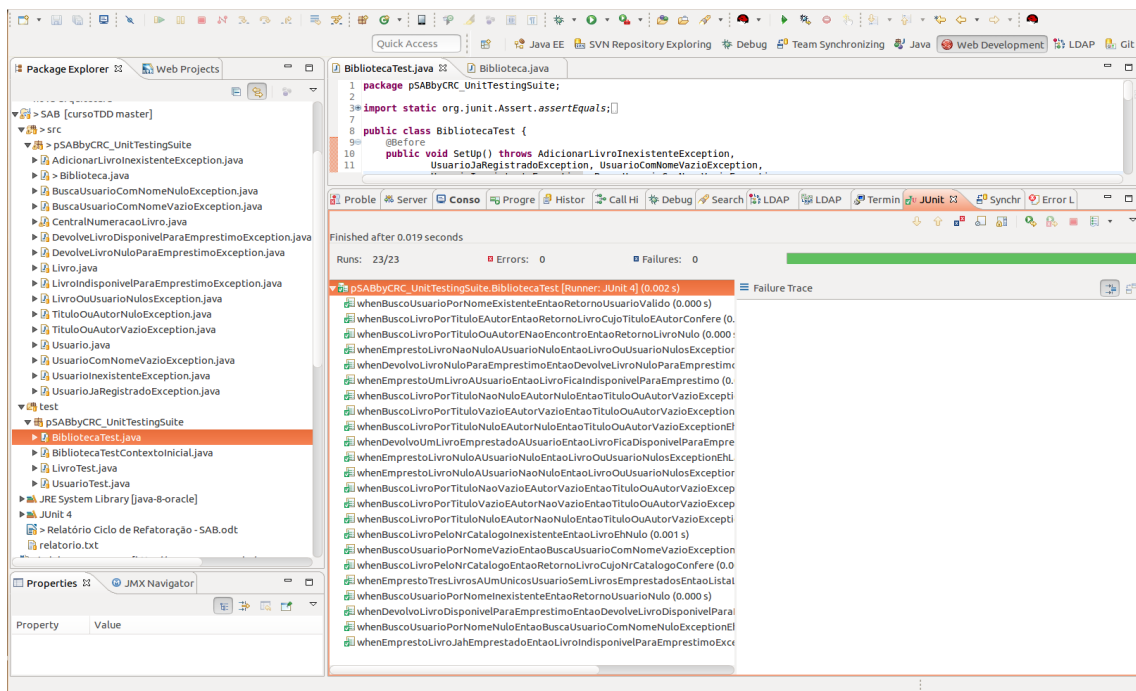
Quick Access | Java EE | SVN Repository Exploring | Debug | Team Synchronizing | Java | Web Development | LDAP | Git

Package Explorer | Web Projects

> SAB [cursoTDD master]
> src
> pSABbyCRC_UnitTestingSuite
> AdicionarLivroInexistenteException.java
> Biblioteca.java
BuscaUsuarioComNomeNuloException.java
BuscaUsuarioComNomeVazioException.java
CentralNumeracaoLivro.java
DevolveLivroDisponivelParaEmprestimoException.java
DevolveLivroNuloParaEmprestimoException.java
Livro.java
LivroIndisponivelParaEmprestimoException.java
LivroOuUsuarioNulosException.java
TituloOuAutorNuloException.java
TituloOuAutorVazioException.java
Usuario.java
UsuarioComNomeVazioException.java
UsuarioInexistenteException.java
UsuarioJaRegistradoException.java
test
pSABbyCRC_UnitTestingSuite
> BibliotecaTest.java
BibliotecaTestContextoInicial.java
LivroTest.java
UsuarioTest.java
JRE System Library [java-8-oracle]
JUnit 4
> Relatório Ciclo de Refatoração - SAB.odt
relatorio.txt

Properties | JMX Navigator
| Property | Value |
|---|---|

BibliotecaTest.java | Biblioteca.java

1 package pSABbyCRC_UnitTestingSuite;
2
3 import static org.junit.Assert.assertEquals;
7
8 public class BibliotecaTest {
9 @Before
10 public void SetUp() throws AdicionarLivroInexistenteException,
11 UsuarioJaRegistradoException, UsuarioComNomeVazioException,

Proble | Server | Conso | Progre | Histor | Call Hi | Debug | Search | LDAP | LDAP | Termin | JUnit | Synchr | Error L

Finished after 0.019 seconds

Runs: 23/23 Errors: 0 Failures: 0

pSABbyCRC_UnitTestingSuite.BibliotecaTest [Runner: JUnit 4] (0.002 s)
whenBuscoUsuarioPorNomeExistenteEntaoRetornoUsuarioValido (0.000 s)
whenBuscoLivroPorTituloEAutorEntaoRetornoLivroCujoTituloEAutorConfere (0.
whenBuscoLivroPorTituloOuAutorENaoEncontroEntaoRetornoLivroNulo (0.000 s
whenEmprestoLivroNaoNuloAUsuarioNuloEntaoLivroOuUsuarioNulosException
whenDevolvoLivroNuloParaEmprestimoEntaoDevolveLivroNuloParaEmprestim
whenEmprestoUmLivroAUsuarioEntaoLivroFicaIndisponivelParaEmprestimo (0.
whenBuscoLivroPorTituloNaoNuloEAutorNuloEntaoTituloOuAutorVazioExcepti
whenBuscoLivroPorTituloVazioEAutorVazioEntaoTituloOuAutorVazioException
whenBuscoLivroPorTituloNuloEAutorNuloEntaoTituloOuAutorVazioExceptionEh
whenDevolvoUmLivroEmprestadoAUsuarioEntaoLivroFicaDisponivelParaEmpre
whenEmprestoLivroNuloAUsuarioNuloEntaoLivroOuUsuarioNulosExceptionEhL
whenEmprestoLivroNuloAUsuarioNaoNuloEntaoLivroOuUsuarioNulosException
whenBuscoLivroPorTituloNaoVazioEAutorVazioEntaoTituloOuAutorVazioExcep
whenBuscoLivroPorTituloVazioEAutorNaoVazioEntaoTituloOuAutorVazioExcep
whenBuscoLivroPorTituloNuloEAutorNaoNuloEntaoTituloOuAutorVazioExcepti
whenBuscoLivroPeloNrCatalogoInexistenteEntaoLivroEhNulo (0.001 s)
whenBuscoUsuarioPorNomeVazioEntaoBuscaUsuarioComNomeVazioException
whenBuscoLivroPeloNrCatalogoEntaoRetornoLivroCujoNrCatalogoConfere (0.0
whenEmprestoTresLivrosAUmUnicosUsuarioSemLivrosEmprestadosEntaoListaL
whenBuscoUsuarioPorNomeInexistenteEntaoRetornoUsuarioNulo (0.000 s)
whenDevolvoLivroDisponivelParaEmprestimoEntaoDevolveLivroDisponivelPara
whenBuscoUsuarioPorNomeNuloEntaoBuscaUsuarioComNomeNuloExceptionEh
whenEmprestoLivroJahEmprestadoEntaoLivroIndisponivelParaEmprestimoExce

Failure Trace